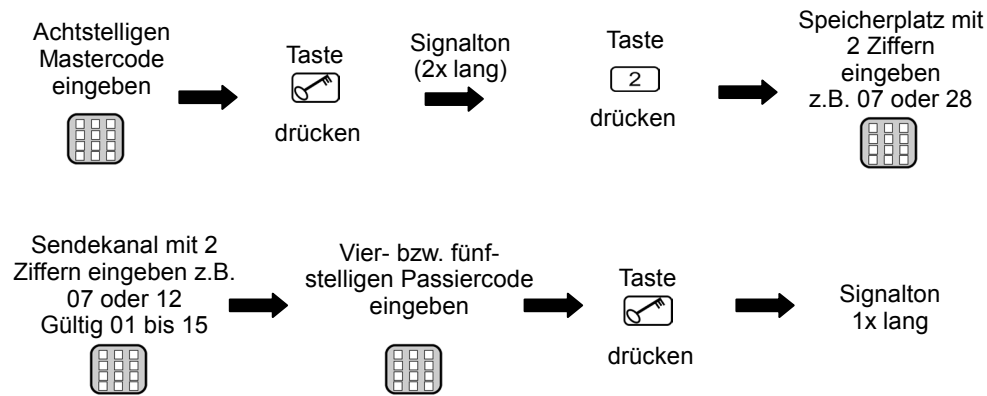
Achtstelligen Mastercode eingeben

Taste

drücken

Signalton (2x lang)

Taste

2

drücken

Speicherplatz mit 2 Ziffern eingeben z.B. 07 oder 28

Sendekanal mit 2 Ziffern eingeben z.B. 07 oder 12 Gültig 01 bis 15

Vier- bzw. fünfstelligen Passiercode eingeben

Taste

drücken

Signalton 1x lang